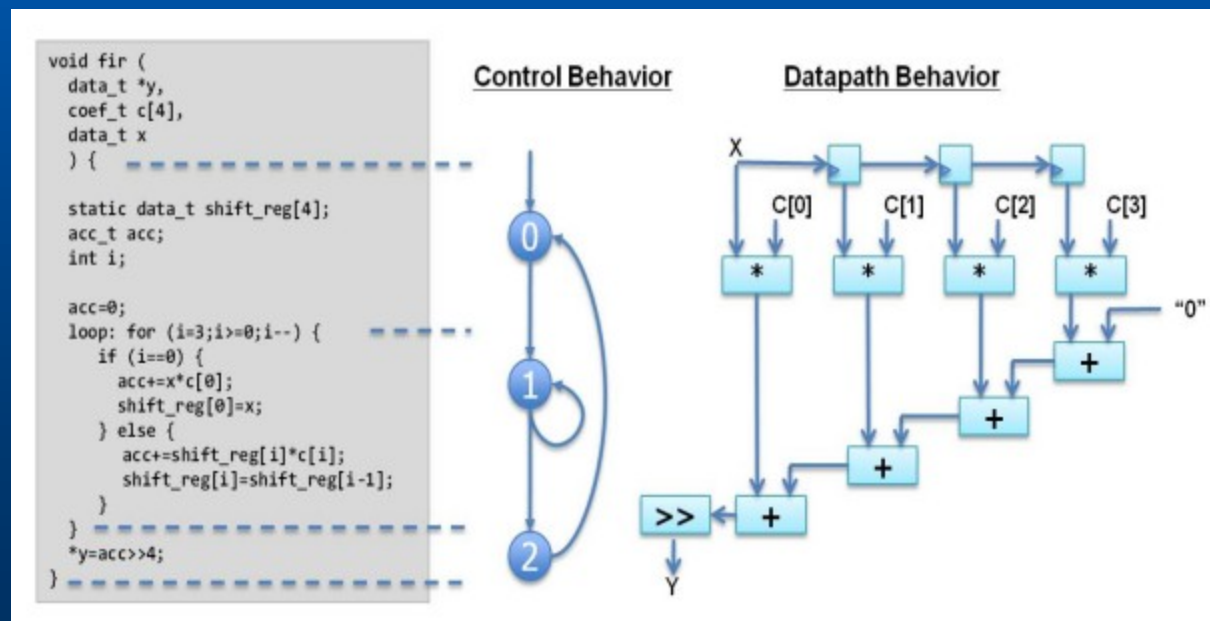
void fir (
  data_t *y,
  coef_t c[4],
  data_t x
  ) {

  static data_t shift_reg[4];
  acc_t acc;
  int i;

  acc=0;
  loop: for (i=3;i>=0;i--) {
    if (i==0) {
      acc+=x*c[0];
      shift_reg[0]=x;
    } else {
      acc+=shift_reg[i]*c[i];
      shift_reg[i]=shift_reg[i-1];
    }
  }
  *y=acc>>4;
}

Control Behavior

0

1

2

Datapath Behavior

X

C[0]

C[1]

C[2]

C[3]

*

*

*

*

"0"

+

+

+

+

>>

Y